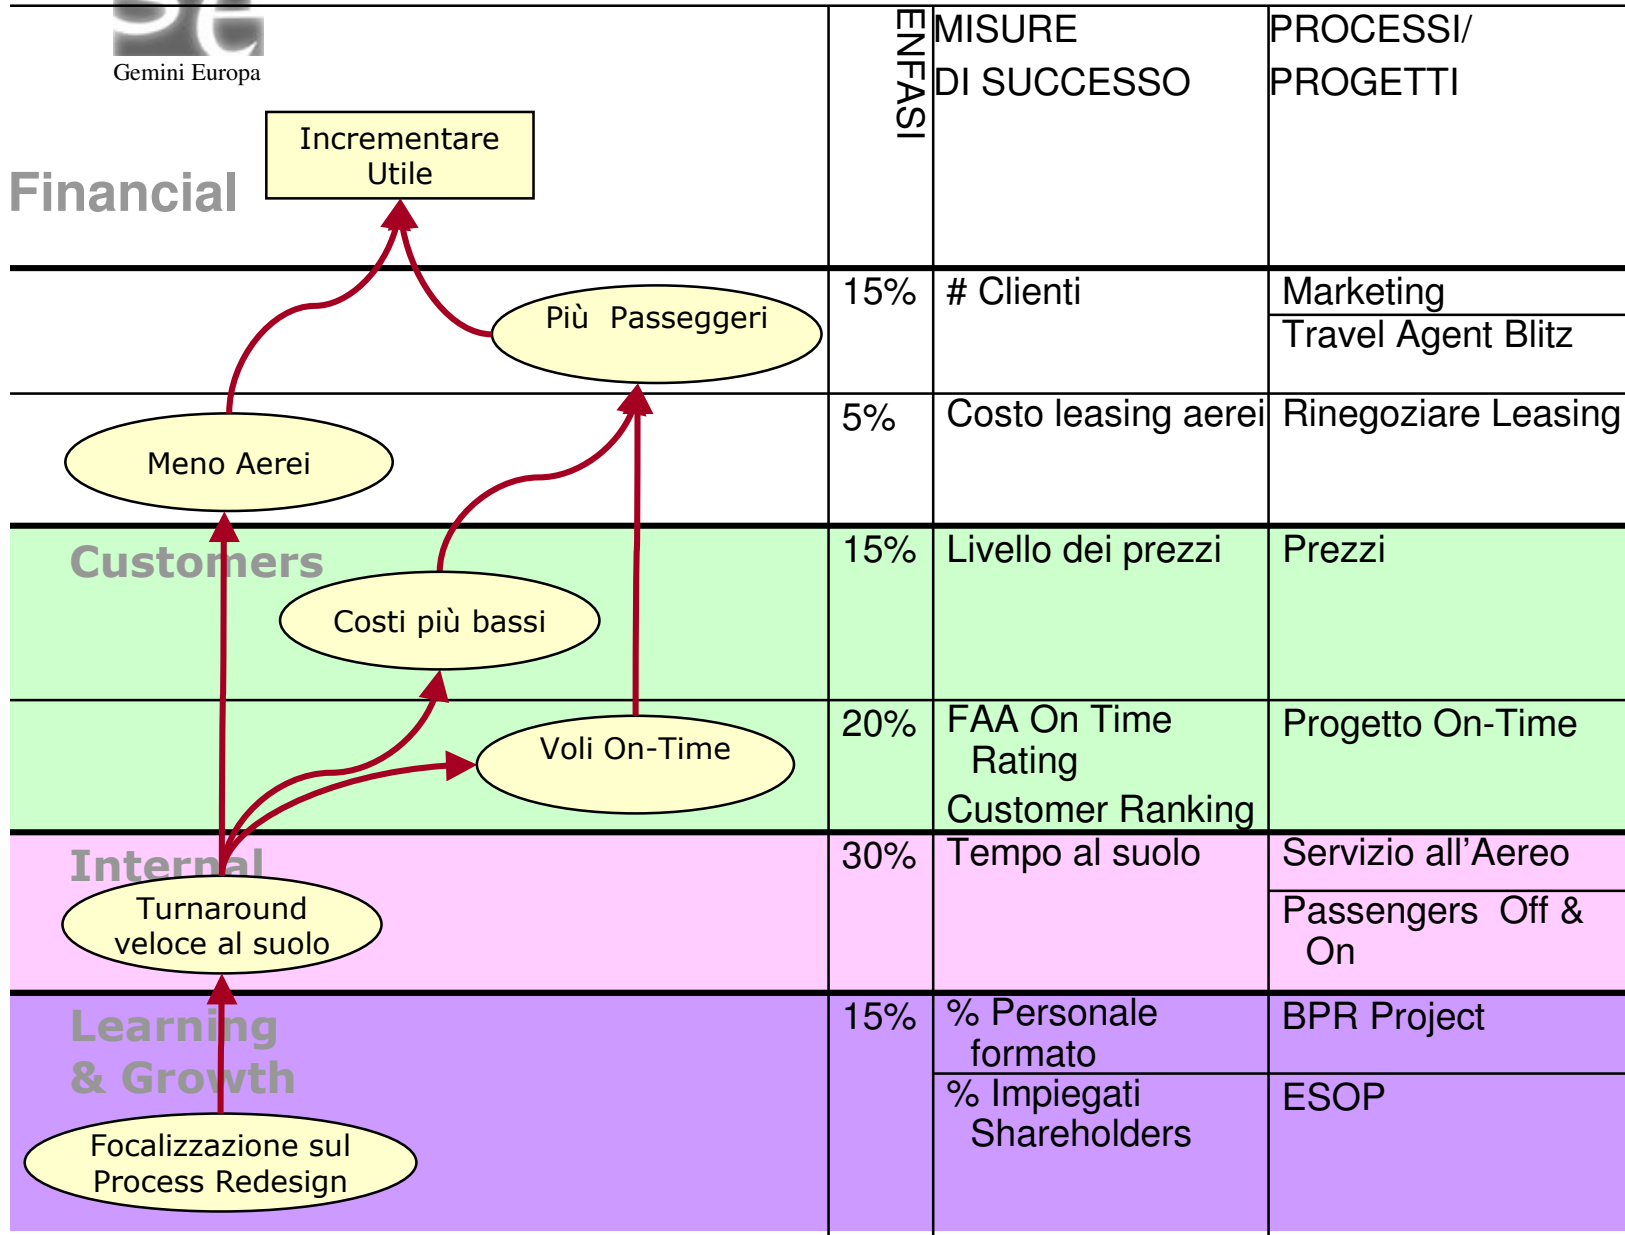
Gemini Europa

Financial

Incrementare Utile

Più Passeggeri

Meno Aerei

Customers

Costi più bassi

Voli On-Time

Internal

Turnaround veloce al suolo

Learning & Growth

Focalizzazione sul Process Redesign

| ENFASI | MISURE DI SUCCESSO | PROCESSI/ PROGETTI |
|---|---|---|
| 15% | # Clienti | Marketing |
| | | Travel Agent Blitz |
| 5% | Costo leasing aerei | Rinegoziare Leasing |
| 15% | Livello dei prezzi | Prezzi |
| 20% | FAA On Time Rating<br>Customer Ranking | Progetto On-Time |
| 30% | Tempo al suolo | Servizio all'Aereo |
| | | Passengers Off & On |
| 15% | % Personale formato | BPR Project |
| | % Impiegati Shareholders | ESOP |